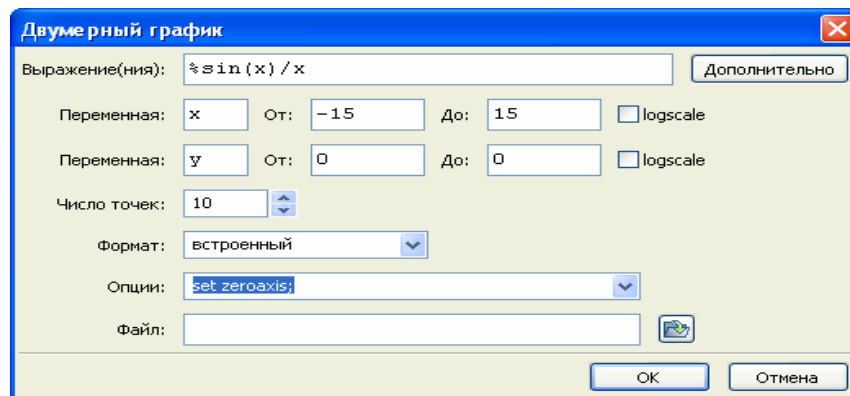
Двумерный график

Выражение(ния): %sin(x)/x Дополнительно

Переменная: x От: -15 До: 15 logscale

Переменная: y От: 0 До: 0 logscale

Число точек: 10

Формат: встроенный

Опции: set zeroaxis;

Файл:

OK Отмена